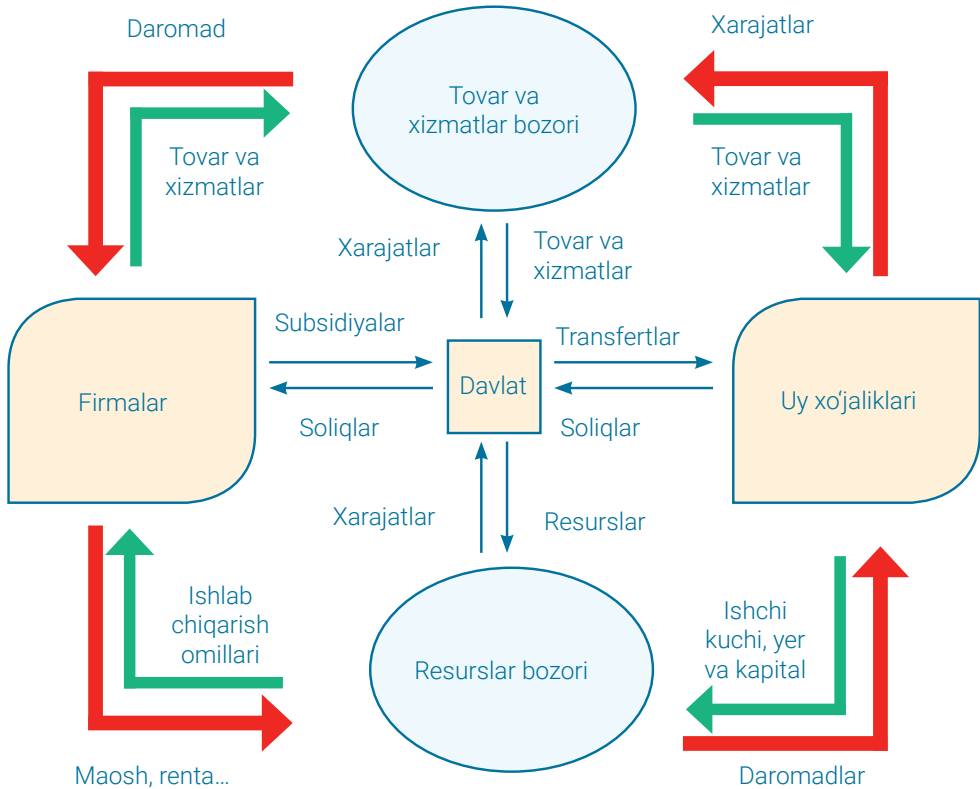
Daromad

Tovar va xizmatlar

Tovar va xizmatlar bozori

Xarajatlar

Tovar va xizmatlar

Xarajatlar

Tovar va xizmatlar

Subsidiyalar

Transfertlar

Firmalar

Davlat

Uy xo'jaliklari

Soliqlar

Soliqlar

Xarajatlar

Resurslar

Ishlab chiqarish omillari

Resurslar bozori

Ishchi kuchi, yer va kapital

Maosh, renta...

Daromadlar